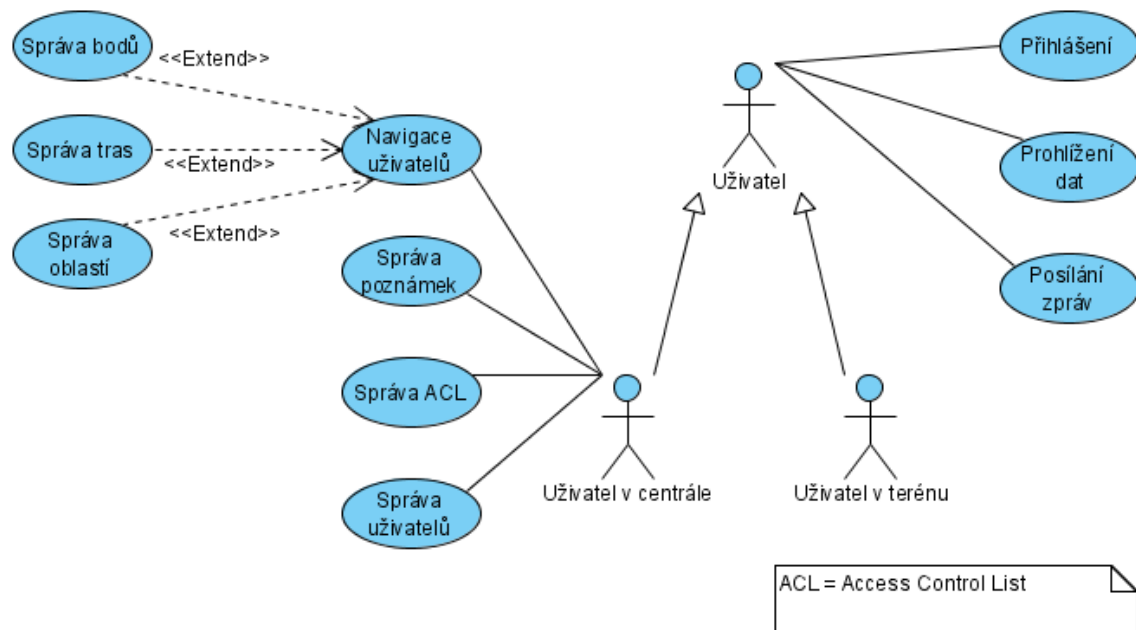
Správa bodů
<<Extend>>
Správa tras
<<Extend>>
Správa oblastí
<<Extend>>
Navigace uživatelů
Správa poznámek
Správa ACL
Správa uživatelů
Uživatel
Přihlášení
Prohlížení dat
Posílání zpráv
Uživatel v centrále
Uživatel v terénu
ACL = Access Control List